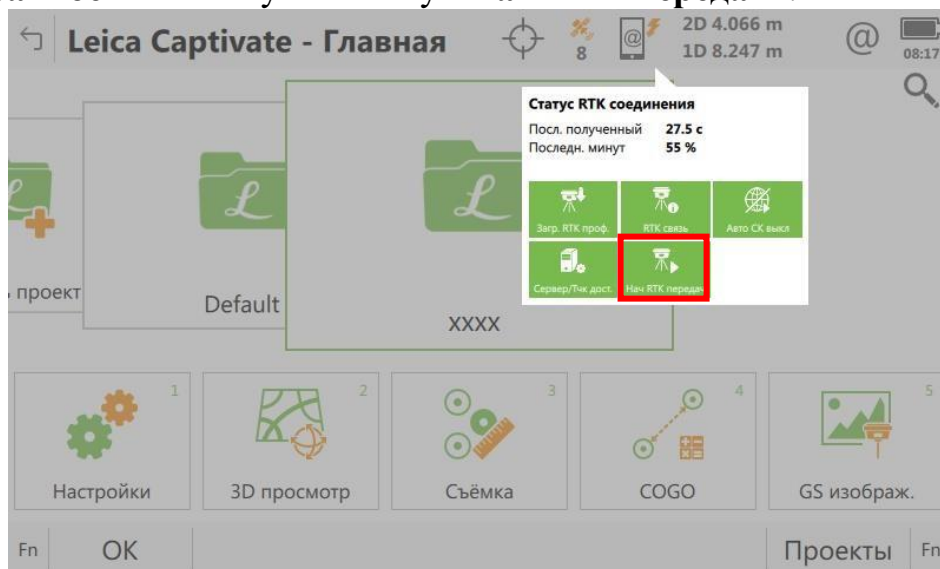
Leica Captivate - Главная

8

2D 4.066 m
1D 8.247 m

@

08:17

Статус RTK соединения
Посл. полученный 27.5 с
Последн. минут 55 %

Загр. RTK проф.
RTK связь
Авто СК выкл
Сервер/Тчк дост.
Нач RTK передач

проект

Default

XXXX

1
Настройки

2
3D просмотр

3
Съёмка

4
COGO

5
GS изображ.

Fn
OK
Проекты
Fn